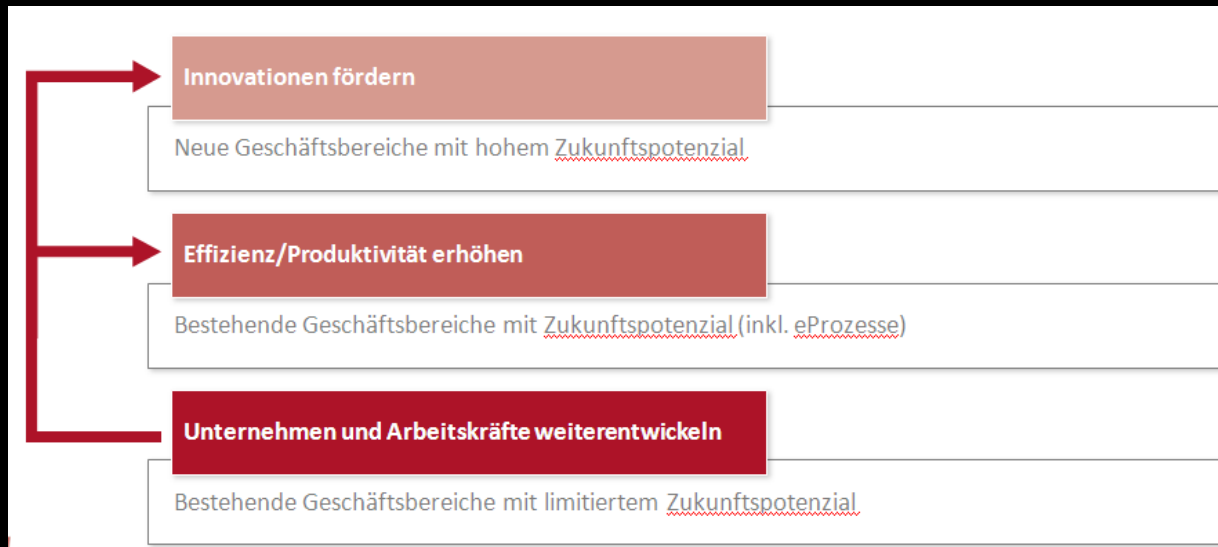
Innovationen fördern

Neue Geschäftsbereiche mit hohem Zukunftspotenzial

Effizienz/Produktivität erhöhen

Bestehende Geschäftsbereiche mit Zukunftspotenzial (inkl. eProzesse)

Unternehmen und Arbeitskräfte weiterentwickeln

Bestehende Geschäftsbereiche mit limitiertem Zukunftspotenzial